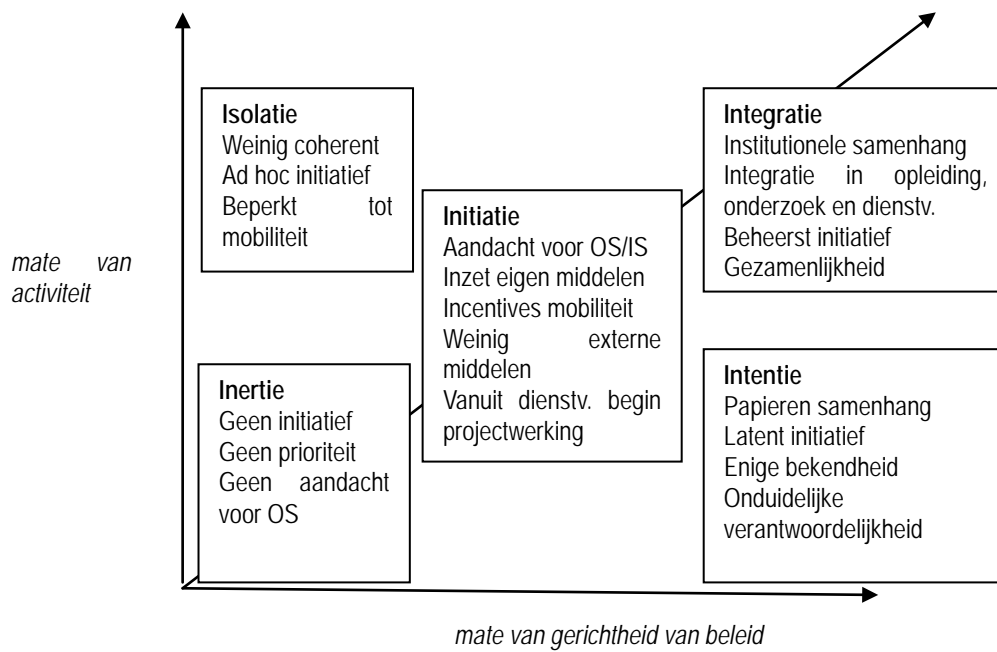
Isolatie
Weinig coherent
Ad hoc initiatief
Beperkt tot mobiliteit

Integratie
Institutionele samenhang
Integratie in opleiding, onderzoek en dienstv.
Beheerst initiatief
Gezamenlijkheid

Initiatie
Aandacht voor OS/IS
Inzet eigen middelen
Incentives mobiliteit
Weinig externe middelen
Vanuit dienstv. begin projectwerking

mate van activiteit

Inertie
Geen initiatief
Geen prioriteit
Geen aandacht voor OS

Intentie
Papieren samenhang
Latent initiatief
Enige bekendheid
Onduidelijke verantwoordelijkheid

mate van gerichtheid van beleid